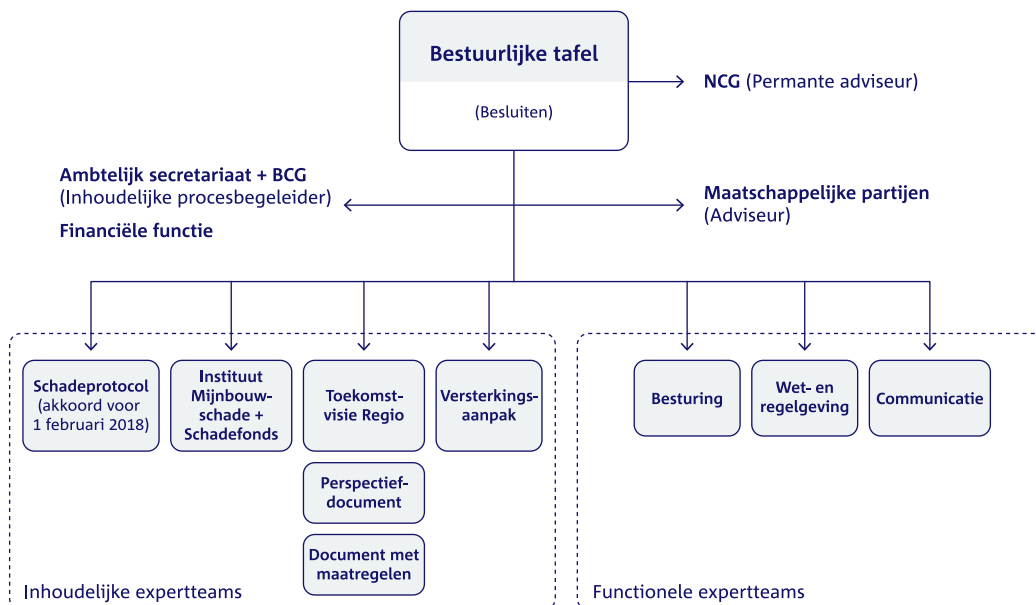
Bestuurlijke tafel

(Besluiten)

NCG (Permante adviseur)

Ambtelijk secretariaat + BCG
(Inhoudelijke procesbegeleider)

Financiële functie

Maatschappelijke partijen
(Adviseur)

Schadeprotocol (akkoord voor 1 februari 2018)

Instituut Mijnbouwschade + Schadefonds

Toekomstvisie Regio

Versterkingsaanpak

Perspectiefdocument

Document met maatregelen

Besturing

Wet- en regelgeving

Communicatie

Inhoudelijke expertteams

Functionele expertteams